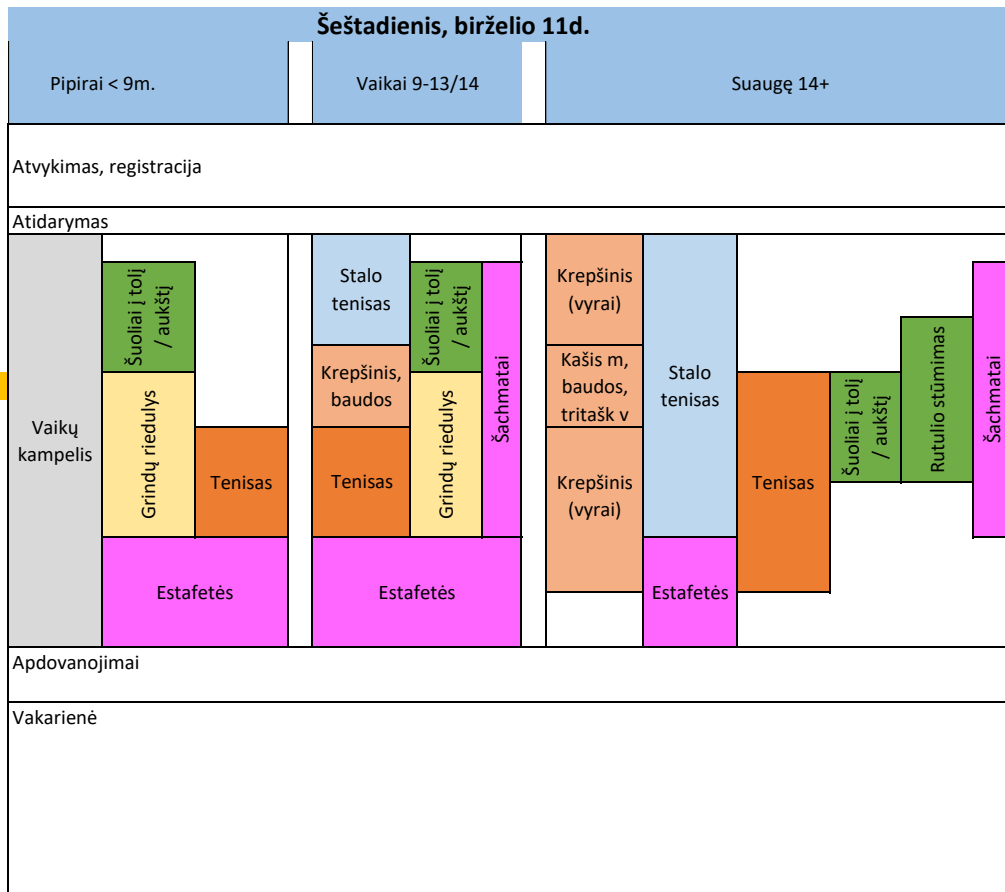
Šeštadienis, birželio 11d.

Pipirai < 9m.

Vaikai 9-13/14

Suaugę 14+

Atvykimas, registracija

Atidarymas

Vaikų kampelis

Šuoliai į tolį / aukštį

Grindų riedulys

Tenisas

Estafetės

Stalo tenisas

Krepšinis, baudos

Tenisas

Šuoliai į tolį / aukštį

Grindų riedulys

Šachmatai

Estafetės

Krepšinis (vyrai)

Kašis m, baudos, tritašk v

Krepšinis (vyrai)

Stalo tenisas

Estafetės

Tenisas

Šuoliai į tolį / aukštį

Rutulio stūmimas

Šachmatai

Apdovanojimai

Vakarienė